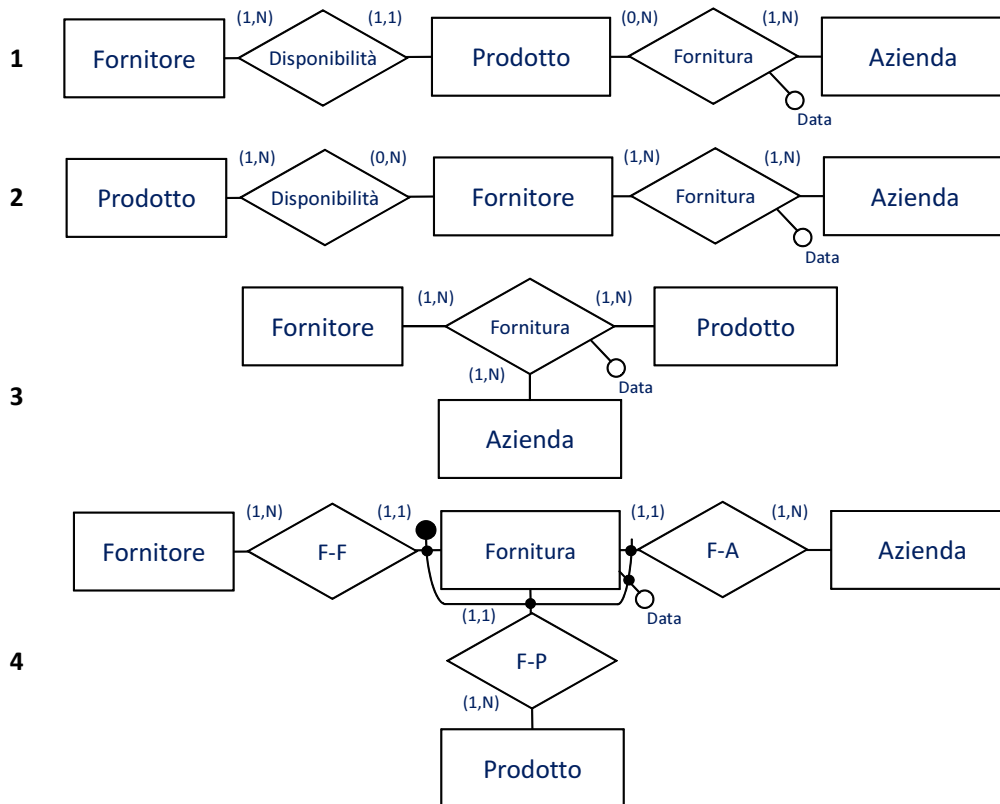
1

Fornitore (1,N) Disponibilità (1,1) Prodotto (0,N) Fornitura (1,N) Azienda

Data

2

Prodotto (1,N) Disponibilità (0,N) Fornitore (1,N) Fornitura (1,N) Azienda

Data

3

Fornitore (1,N) Fornitura (1,N) Prodotto

(1,N) Data

Azienda

4

Fornitore (1,N) F-F (1,1) Fornitura (1,1) F-A (1,N) Azienda

(1,1) Data

F-P

(1,N)

Prodotto